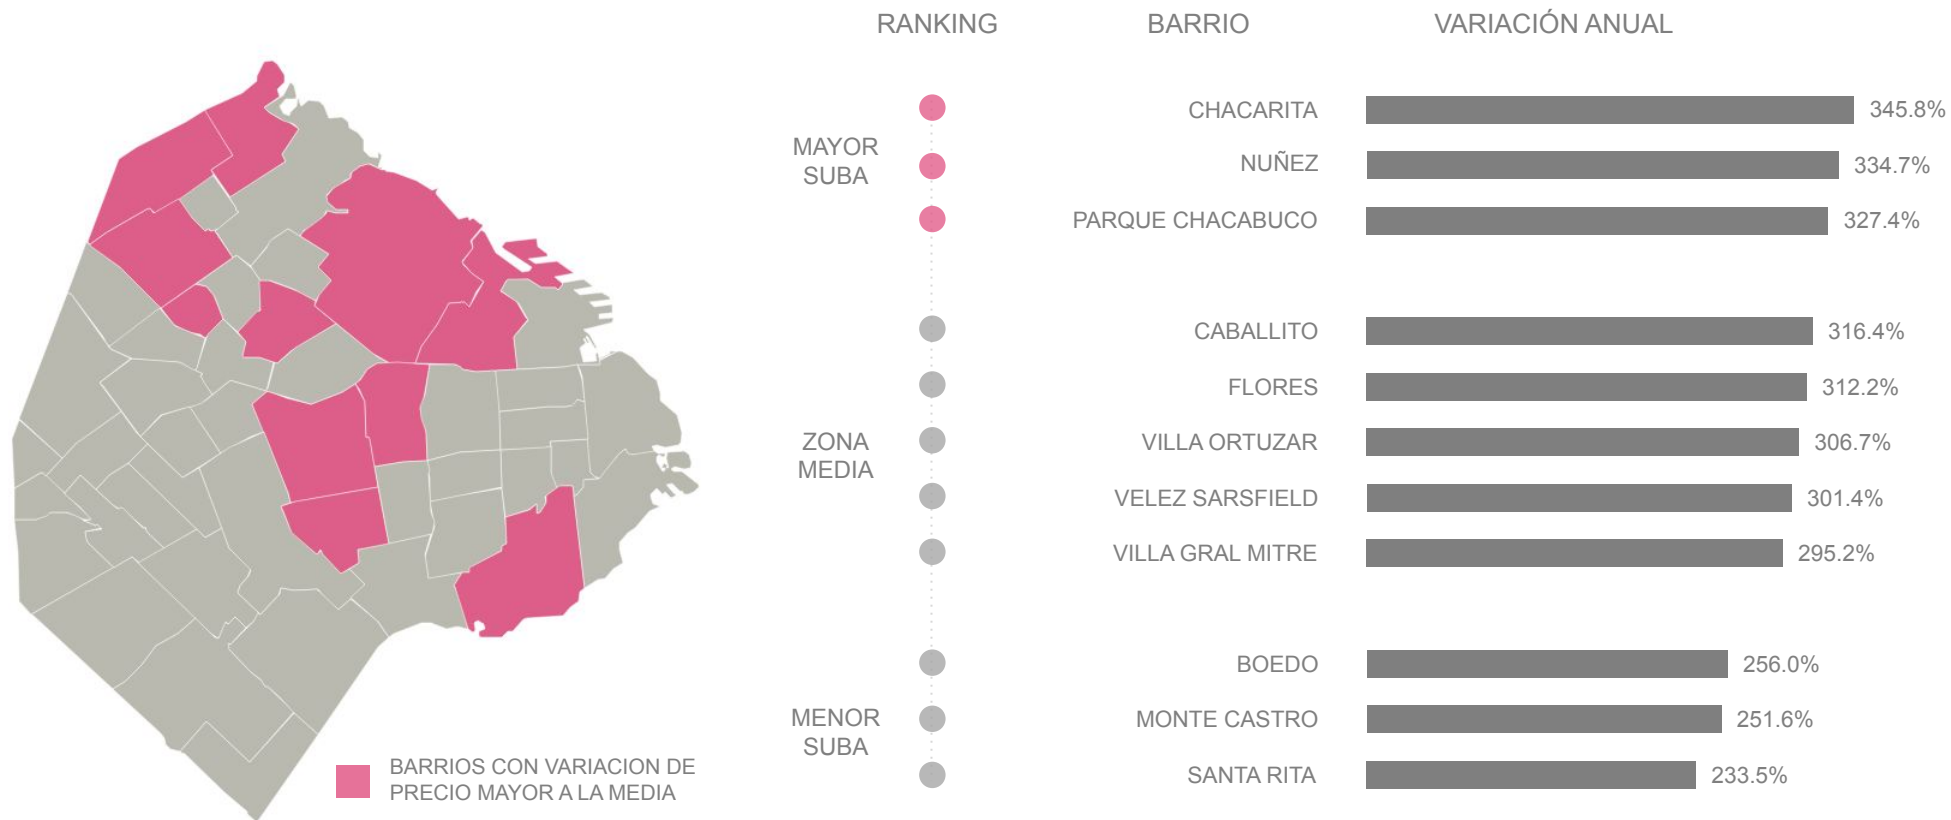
BARRIOS CON VARIACION DE PRECIO MAYOR A LA MEDIA

| RANKING | BARRIO | VARIACIÓN ANUAL |
|---|---|---|
| MAYOR SUBA | CHACARITA | 345.8% |
| | NUÑEZ | 334.7% |
| | PARQUE CHACABUCO | 327.4% |
| ZONA MEDIA | CABALLITO | 316.4% |
| | FLORES | 312.2% |
| | VILLA ORTUZAR | 306.7% |
| | VELEZ SARSFIELD | 301.4% |
| | VILLA GRAL MITRE | 295.2% |
| MENOR SUBA | BOEDO | 256.0% |
| | MONTE CASTRO | 251.6% |
| | SANTA RITA | 233.5% |